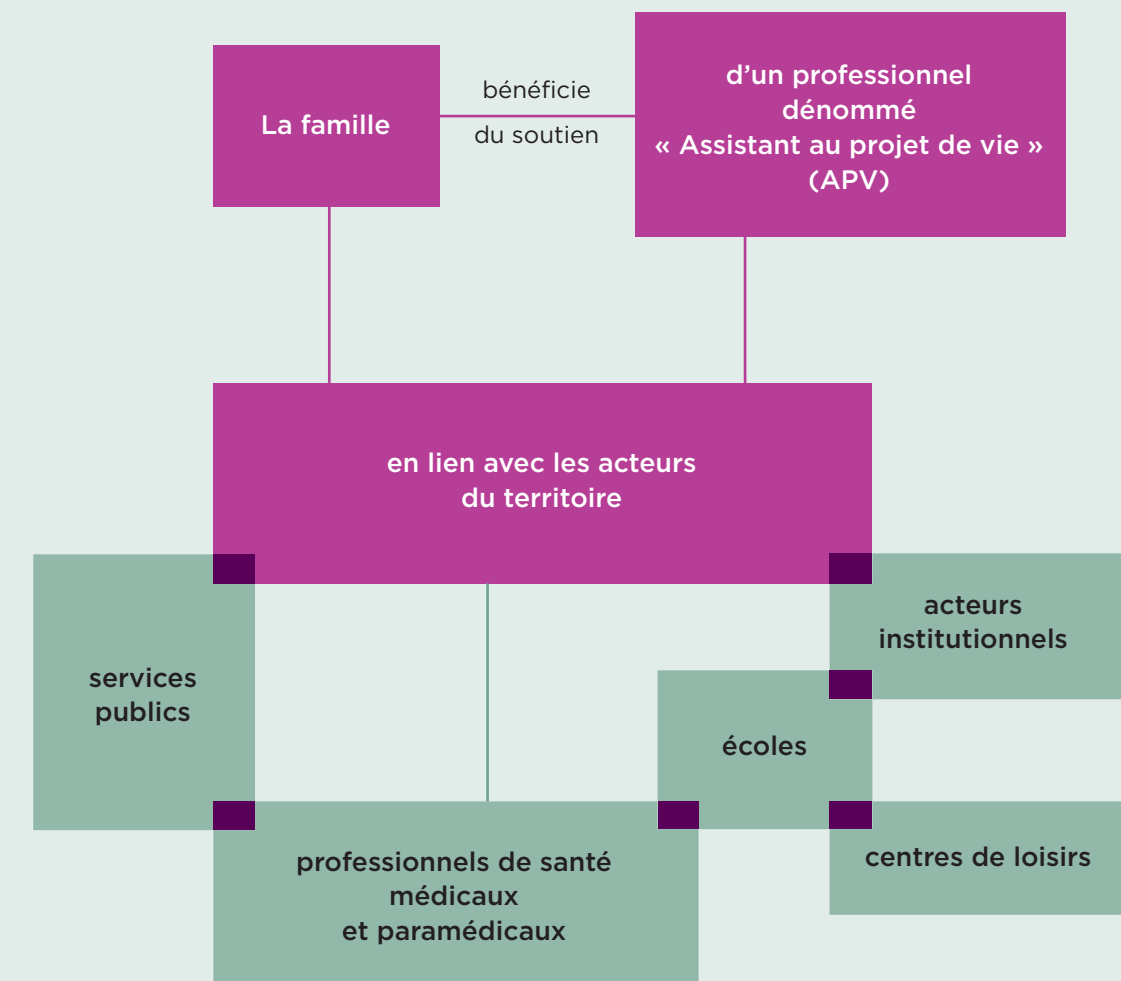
La famille

bénéficie
du soutien

d’un professionnel dénommé « Assistant au projet de vie » (APV)

en lien avec les acteurs du territoire

services publics

acteurs institutionnels

écoles

centres de loisirs

professionnels de santé médicaux et paramédicaux